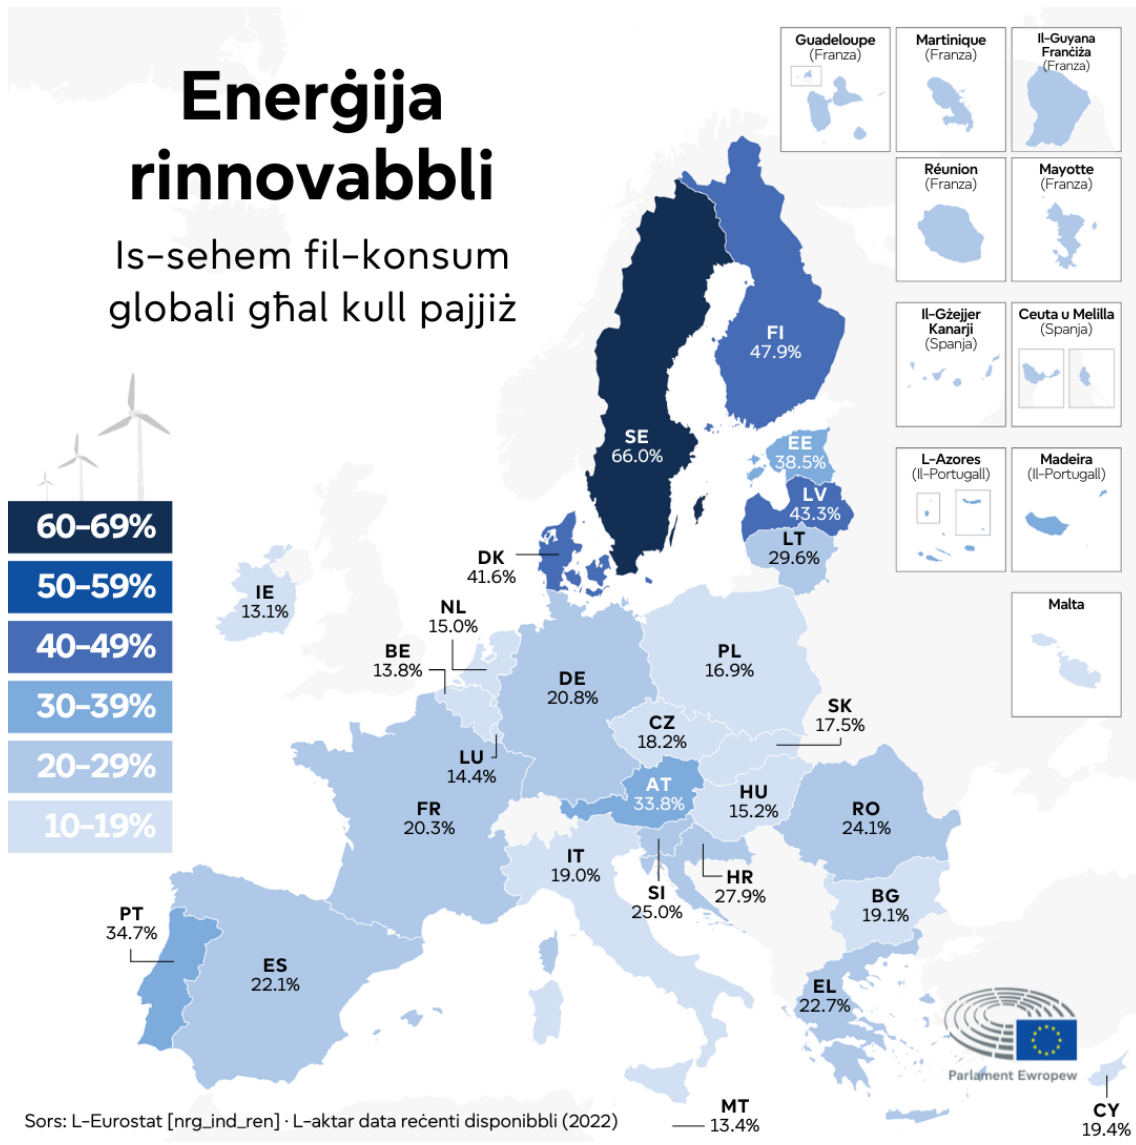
Enerġija rinnovabbli

Is-sehem fil-konsum globali għal kull pajjiż

60-69%
50-59%
40-49%
30-39%
20-29%
10-19%

Guadeloupe (Franza)
Martinique (Franza)
Il-Guyana Franċiża (Franza)
Réunion (Franza)
Mayotte (Franza)
Il-Gżejjer Kanarji (Spanja)
Ceuta u Melilla (Spanja)
L-Azores (Il-Portugall)
Madeira (Il-Portugall)
Malta

FI 47.9%
SE 66.0%
EE 38.5%
LV 43.3%
LT 29.6%
DK 41.6%
IE 13.1%
NL 15.0%
BE 13.8%
DE 20.8%
PL 16.9%
SK 17.5%
CZ 18.2%
LU 14.4%
AT 33.8%
HU 15.2%
RO 24.1%
FR 20.3%
IT 19.0%
HR 27.9%
SI 25.0%
BG 19.1%
PT 34.7%
ES 22.1%
EL 22.7%
MT 13.4%
CY 19.4%

Parlament Ewropew

Sors: L-Eurostat [nrg_ind_ren] · L-aktar data reċenti disponibbli (2022)